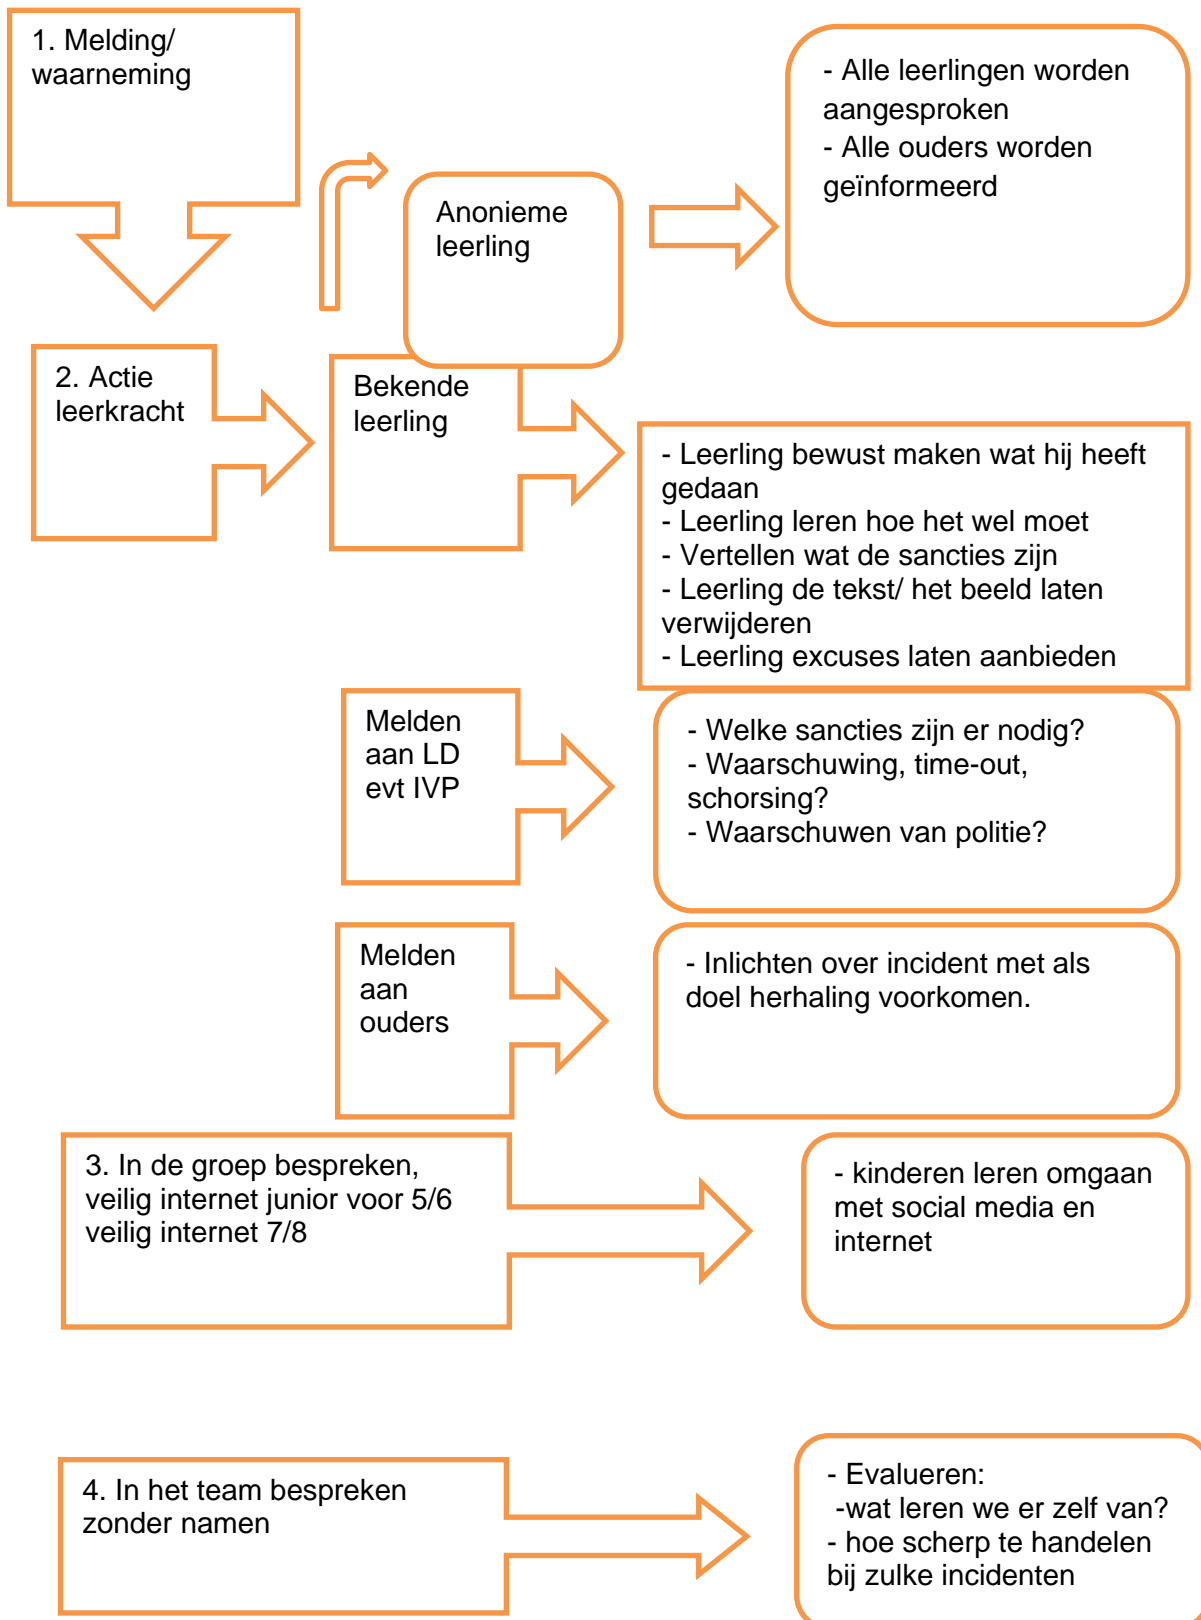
1. Melding/ waarneming

Anonieme leerling

- Alle leerlingen worden aangesproken
- Alle ouders worden geïnformeerd

2. Actie leerkracht

Bekende leerling

- Leerling bewust maken wat hij heeft gedaan
- Leerling leren hoe het wel moet
- Vertellen wat de sancties zijn
- Leerling de tekst/ het beeld laten verwijderen
- Leerling excuses laten aanbieden

Melden aan LD evt IVP

- Welke sancties zijn er nodig?
- Waarschuwing, time-out, schorsing?
- Waarschuwen van politie?

Melden aan ouders

- Inlichten over incident met als doel herhaling voorkomen.

3. In de groep bespreken, veilig internet junior voor 5/6 veilig internet 7/8

- kinderen leren omgaan met social media en internet

4. In het team bespreken zonder namen

- Evalueren:
-wat leren we er zelf van?
- hoe scherp te handelen bij zulke incidenten